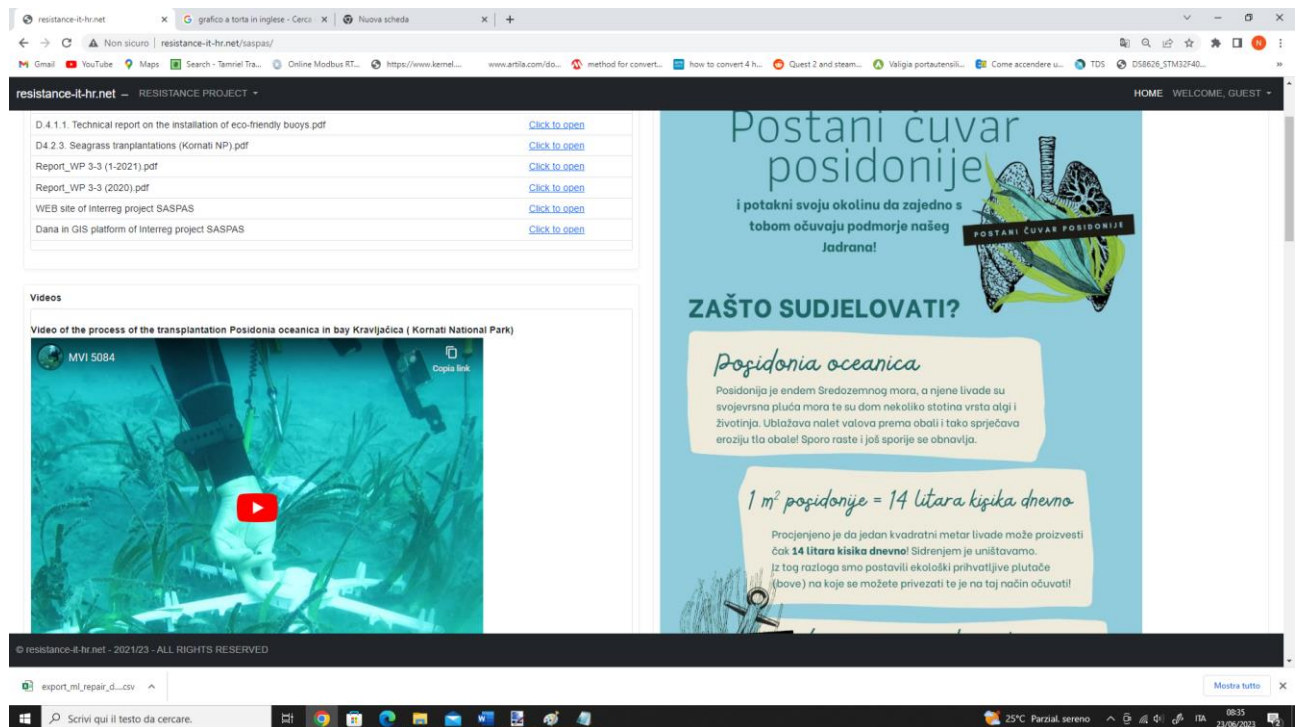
resistance-it-hr.net × grafico a torta in inglese - Cerca × Nuova scheda × +

Non sicuro | resistance-it-hr.net/saspas/

Gmail YouTube Maps Search - Tamriel Tra... Online Modbus RT... https://www.kernel... www.artila.com/do... method for convert... how to convert 4 h... Quest 2 and steam... Valigia portautensili... Come accendere u... TDS DS8626_STM32F40...

resistance-it-hr.net — RESISTANCE PROJECT ▾ HOME WELCOME, GUEST ▾

| | |
|---|---|
| D.4.1.1. Technical report on the installation of eco-friendly buoys.pdf | Click to open |
| D4.2.3. Seagrass tranplantations (Kornati NP).pdf | Click to open |
| Report_WP 3-3 (1-2021).pdf | Click to open |
| Report_WP 3-3 (2020).pdf | Click to open |
| WEB site of Interreg project SASPAS | Click to open |
| Dana in GIS platform of Interreg project SASPAS | Click to open |

Videos

Video of the process of the transplantation Posidonia oceanica in bay Kravljačica ( Kornati National Park)

MVI 5084

Copia link

Postani čuvar posidonije

i potakni svoju okolinu da zajedno s tobom očuvaju podmorje našeg Jadrana!

POSTANI ČUVAR POSIDONIJE

ZAŠTO SUDJELOVATI?

Posidonia oceanica

Posidonija je endem Sredozemnog mora, a njene livade su svojevrsna pluća mora te su dom nekoliko stotina vrsta algi i životinja. Ublažava nalet valova prema obali i tako sprječava eroziju tla obale! Sporo raste i još sporije se obnavlja.

$1\ m^2$ posidonije = 14 litara kisika dnevno

Procjenjeno je da jedan kvadratni metar livade može proizvesti čak 14 litara kisika dnevno! Sidrenjem je uništavamo. Iz tog razloga smo postavili ekološki prihvatljive plutače (bove) na koje se možete privezati te je na taj način očuvati!

© resistance-it-hr.net - 2021/23 - ALL RIGHTS RESERVED

export_ml_repair_d....csv ^ Mostra tutto ×

Scrivi qui il testo da cercare. 25°C Parzial. sereno ITA 08:35 23/06/2023